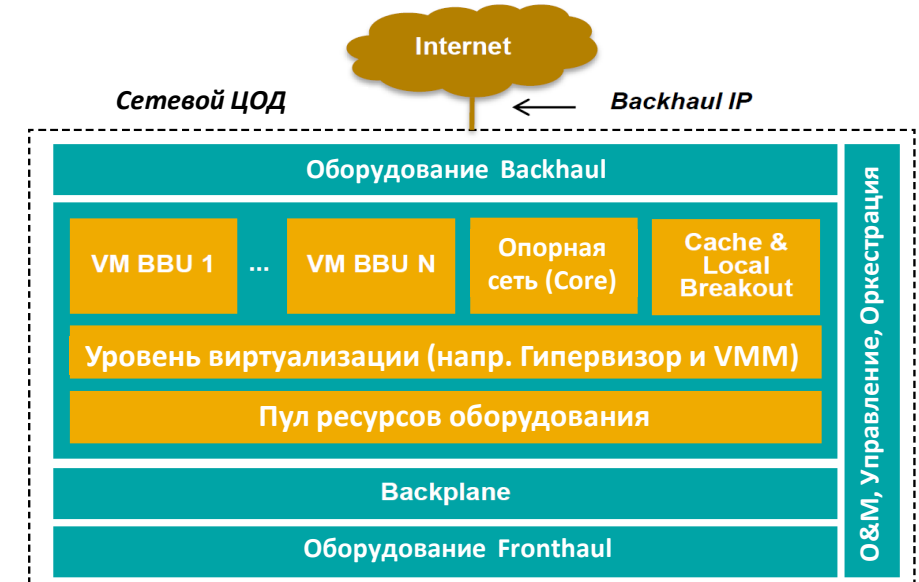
Internet

Сетевой ЦОД

Backhaul IP

Оборудование Backhaul

VM BBU 1

...

VM BBU N

Опорная сеть (Core)

Cache & Local Breakout

Уровень виртуализации (напр. Гипервизор и VMM)

Пул ресурсов оборудования

Backplane

Оборудование Fronthaul

O&M, Управление, Оркестрация